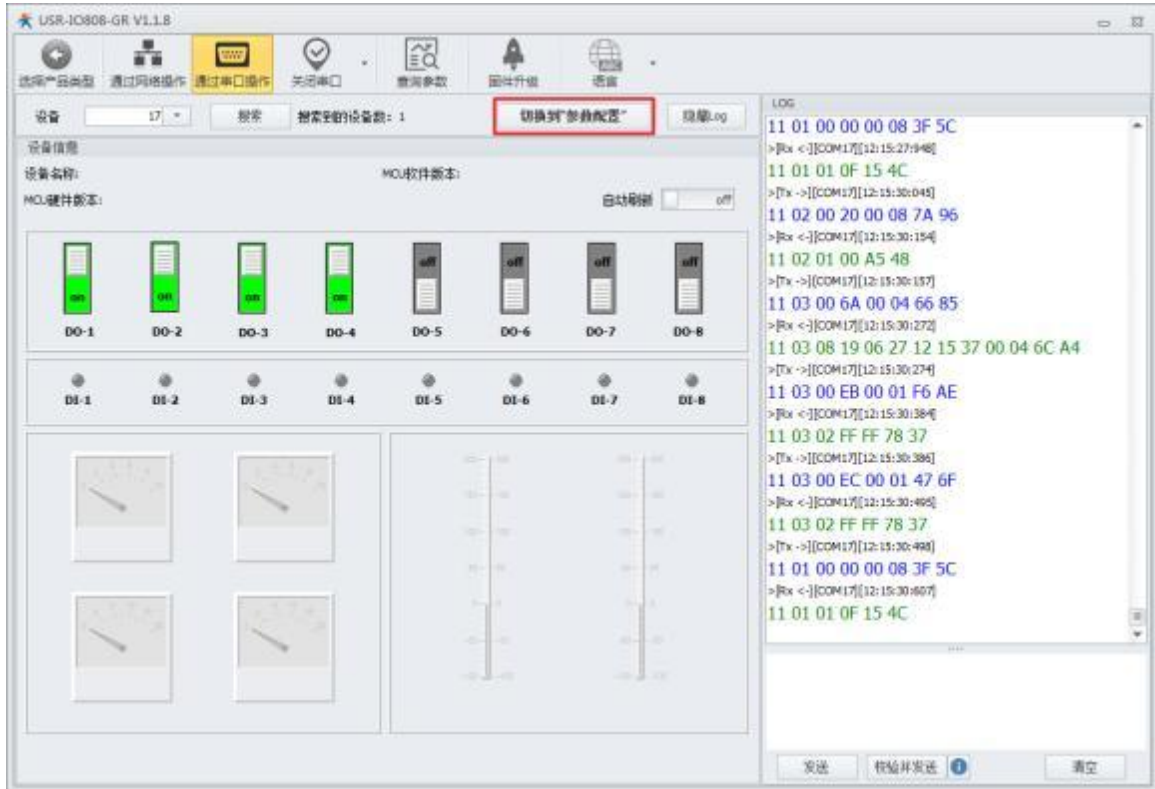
USR-IO808-GR V1.1.8

选择产品类型 通过网络操作 通过串口操作 关闭串口 查询参数 固件升级 语言

设备 17 搜索 搜索到的设备数：1 切换到"参数配置" 隐藏Log

设备信息
设备名称: MCU软件版本:
MCU硬件版本: 自动刷新 off

on on on on off off off off
DO-1 DO-2 DO-3 DO-4 DO-5 DO-6 DO-7 DO-8

DI-1 DI-2 DI-3 DI-4 DI-5 DI-6 DI-7 DI-8

LOG
11 01 00 00 00 08 3F 5C
>[Rx <-][COM17][12:15:27:948]
11 01 01 0F 15 4C
>[Tx ->][COM17][12:15:30:045]
11 02 00 20 00 08 7A 96
>[Rx <-][COM17][12:15:30:154]
11 02 01 00 A5 48
>[Tx ->][COM17][12:15:30:157]
11 03 00 6A 00 04 66 85
>[Rx <-][COM17][12:15:30:272]
11 03 08 19 06 27 12 15 37 00 04 6C A4
>[Tx ->][COM17][12:15:30:274]
11 03 00 EB 00 01 F6 AE
>[Rx <-][COM17][12:15:30:384]
11 03 02 FF FF 78 37
>[Tx ->][COM17][12:15:30:386]
11 03 00 EC 00 01 47 6F
>[Rx <-][COM17][12:15:30:495]
11 03 02 FF FF 78 37
>[Tx ->][COM17][12:15:30:498]
11 01 00 00 00 08 3F 5C
>[Rx <-][COM17][12:15:30:607]
11 01 01 0F 15 4C

发送 校验并发送 清空